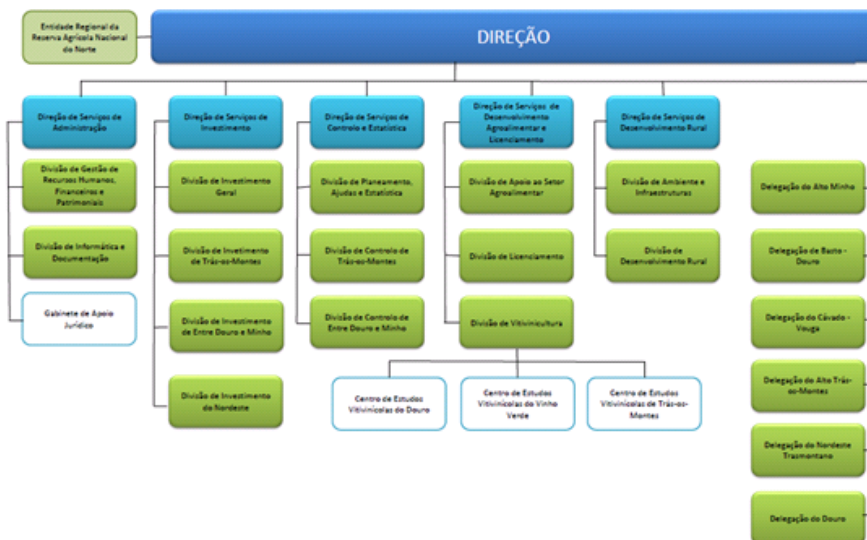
Entidade Regional da Reserva Agrícola Nacional do Norte

DIREÇÃO

Direção de Serviços de Administração

Divisão de Gestão de Recursos Humanos, Financeiros e Patrimoniais

Divisão de Informática e Documentação

Gabinete de Apoio Jurídico

Direção de Serviços de Investimento

Divisão de Investimento Geral

Divisão de Investimento de Trás-os-Montes

Divisão de Investimento de Entre Douro e Minho

Divisão de Investimento do Nordeste

Direção de Serviços de Controlo e Estatística

Divisão de Planeamento, Ajudas e Estatística

Divisão de Controlo de Trás-os-Montes

Divisão de Controlo de Entre Douro e Minho

Direção de Serviços de Desenvolvimento Agroalimentar e Licenciamento

Divisão de Apoio ao Setor Agroalimentar

Divisão de Licenciamento

Divisão de Vitivinicultura

Centro de Estudos Vitivinícolas do Douro

Centro de Estudos Vitivinícolas do Vinho Verde

Centro de Estudos Vitivinícolas de Trás-os-Montes

Direção de Serviços de Desenvolvimento Rural

Divisão de Ambiente e Infraestruturas

Divisão de Desenvolvimento Rural

Delegação do Alto Minho

Delegação de Basto - Douro

Delegação do Cávado - Vouga

Delegação do Alto Trás-os-Montes

Delegação do Nordeste Trasmontano

Delegação do Douro